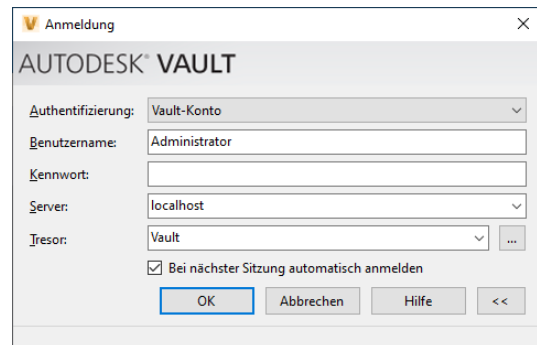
Anmeldung

AUTODESK® VAULT

Authentifizierung: Vault-Konto

Benutzername: Administrator

Kennwort:

Server: localhost

Tresor: Vault ...

Bei nächster Sitzung automatisch anmelden

OK Abbrechen Hilfe <<